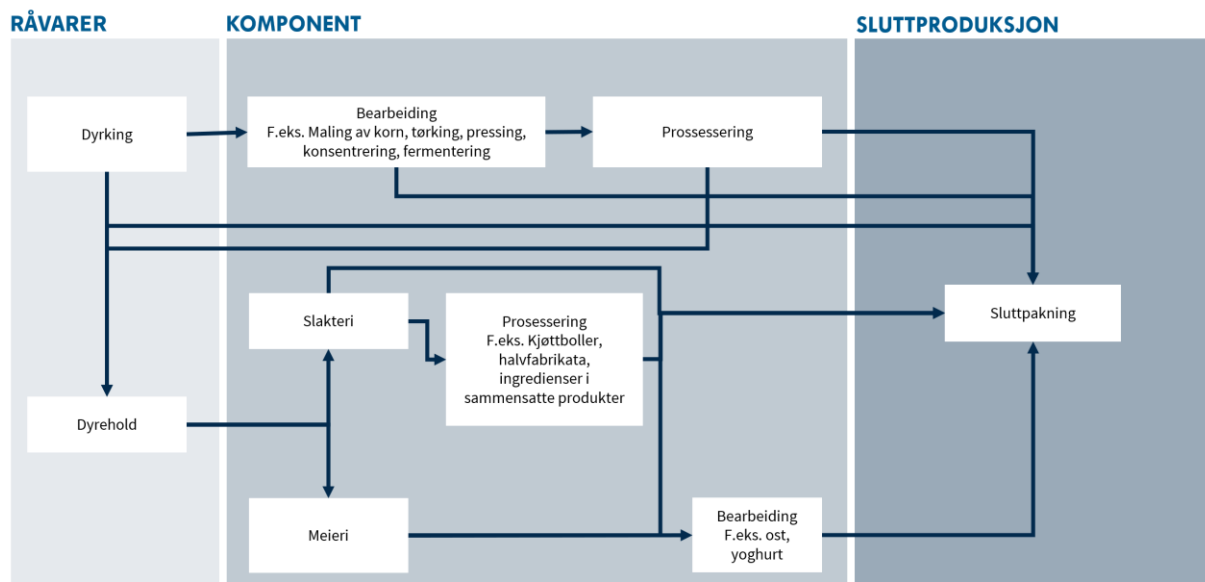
RÅVARER

KOMPONENT

SLUTTPRODUKSJON

Dyrking

Bearbeiding
F.eks. Maling av korn, tørking, pressing, konsentrering, fermentering

Prossessering

Slakteri

Prosessering
F.eks. Kjøttboller, halvfabrikata, ingredienser i sammensatte produkter

Sluttpakning

Dyrehold

Meieri

Bearbeiding
F.eks. ost, yoghurt